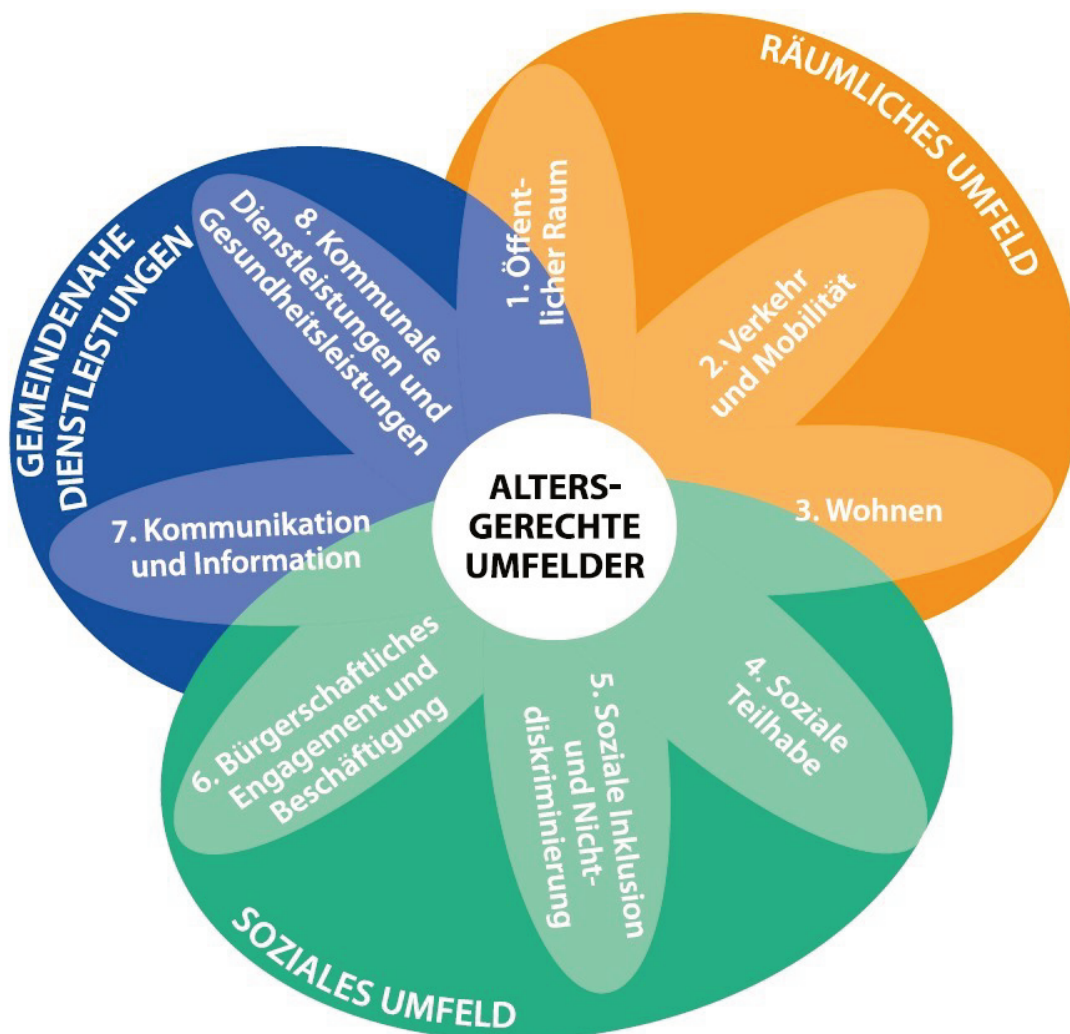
ALTERSGERECHTE UMFELDER

RÄUMLICHES UMFELD

1. Öffentlicher Raum

2. Verkehr und Mobilität

3. Wohnen

SOZIALES UMFELD

4. Soziale Teilhabe

5. Soziale Inklusion und Nichtdiskriminierung

6. Bürgerschaftliches Engagement und Beschäftigung

GEMEINDENAHE DIENSTLEISTUNGEN

7. Kommunikation und Information

8. Kommunale Dienstleistungen und Gesundheitsleistungen